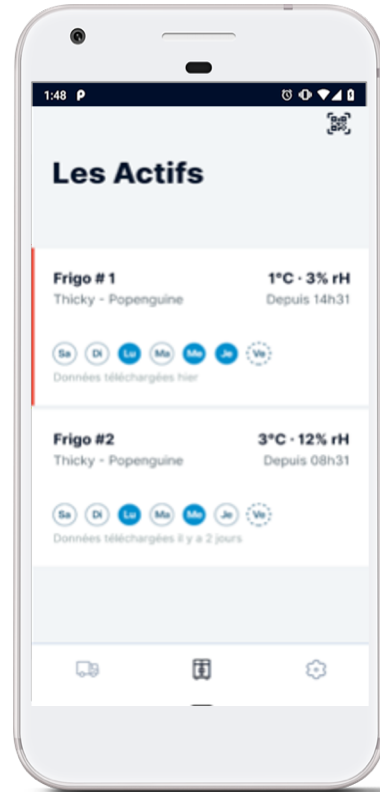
1:48 P

Les Actifs

Frigo # 1
1°C · 3% rH
Thicky - Popenguine
Depuis 14h31
Sa Di Lu Ma Me Je Ve
Données téléchargées hier

Frigo #2
3°C · 12% rH
Thicky - Popenguine
Depuis 08h31
Sa Di Lu Ma Me Je Ve
Données téléchargées il y a 2 jours